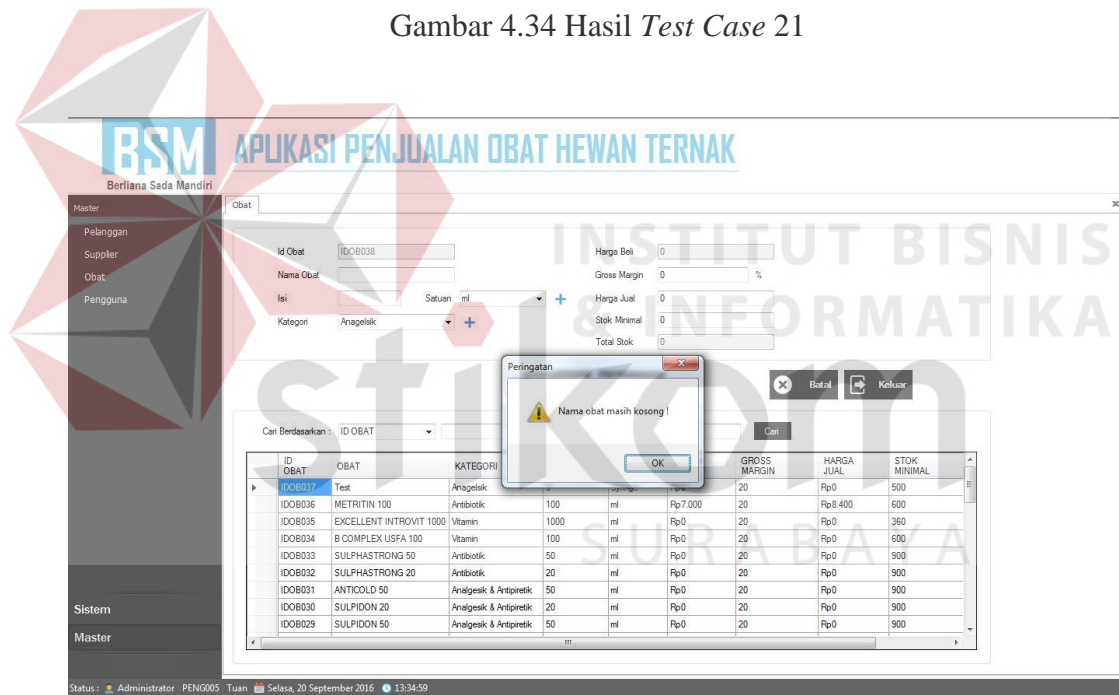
Gambar 4.34 Hasil *Test Case* 21

BSM
Berliana Sada Mandiri
APLIKASI PENJUALAN OBAT HEWAN TERNAK

INSTITUT BISNIS & INFORMATIKA stikom SURABAYA

Master
Pelanggan
Supplier
Obat
Pengguna

Obat

Id Obat IDOB038
Nama Obat
Isi Satuan ml
Kategori Anagelsik

Harga Beli 0
Gross Margin 0 %
Harga Jual 0
Stok Minimal 0
Total Stok 0

Peringatan
Nama obat masih kosong !
OK

Batal Keluar

Cari Berdasarkan : ID OBAT Cari

| ID OBAT | OBAT | KATEGORI | | | | GROSS MARGIN | HARGA JUAL | STOK MINIMAL |
|---|---|---|---|---|---|---|---|---|
| IDOB037 | Test | Anagelsik | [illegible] | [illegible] | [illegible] | 20 | Rp0 | 500 |
| IDOB036 | METRITIN 100 | Antibiotik | 100 | ml | Rp7.000 | 20 | Rp8.400 | 600 |
| IDOB035 | EXCELLENT INTROVIT 1000 | Vitamin | 1000 | ml | Rp0 | 20 | Rp0 | 360 |
| IDOB034 | B COMPLEX USFA 100 | Vitamin | 100 | ml | Rp0 | 20 | Rp0 | 600 |
| IDOB033 | SULPHASTRONG 50 | Antibiotik | 50 | ml | Rp0 | 20 | Rp0 | 900 |
| IDOB032 | SULPHASTRONG 20 | Antibiotik | 20 | ml | Rp0 | 20 | Rp0 | 900 |
| IDOB031 | ANTICOLD 50 | Analgesik & Antipiretik | 50 | ml | Rp0 | 20 | Rp0 | 900 |
| IDOB030 | SULPIDON 20 | Analgesik & Antipiretik | 20 | ml | Rp0 | 20 | Rp0 | 900 |
| IDOB029 | SULPIDON 50 | Analgesik & Antipiretik | 50 | ml | Rp0 | 20 | Rp0 | 900 |

Sistem
Master

Status : Administrator PENG005 Tuan Selasa, 20 September 2016 13:34:59